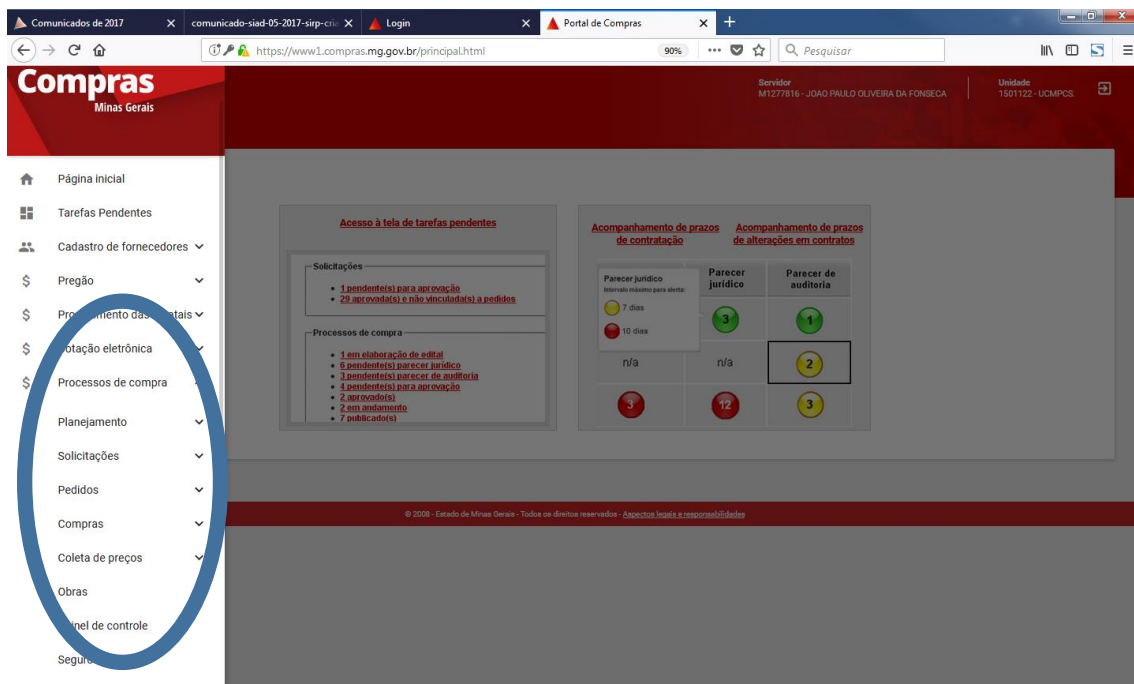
Comunicados de 2017 ✕ comunicado-siad-05-2017-sirp-cria ✕ Login ✕ Portal de Compras ✕ +

https://www1.compras.mg.gov.br/principal.html 90% ••• Pesquisar

Compras
Minas Gerais

Servidor
M1277816 - JOAO PAULO OLIVEIRA DA FONSECA

Unidade
1501122 - UCMPCS.

Página inicial
Tarefas Pendentes
Cadastro de fornecedores
Pregão
Pro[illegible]mento das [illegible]tais
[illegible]otação eletrônica
Processos de compra
Planejamento
Solicitações
Pedidos
Compras
Coleta de preços
Obras
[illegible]inel de controle
Segur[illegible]

Acesso à tela de tarefas pendentes

Solicitações
• 1 pendente(s) para aprovação
• 29 aprovada(s) e não vinculada(s) a pedidos

Processos de compra
• 1 em elaboração de edital
• 6 pendente(s) parecer jurídico
• 3 pendente(s) parecer de auditoria
• 4 pendente(s) para aprovação
• 2 aprovado(s)
• 2 em andamento
• 7 publicado(s)

Acompanhamento de prazos de contratação

Acompanhamento de prazos de alterações em contratos

Parecer jurídico
Intervalo máximo para alerta:
7 dias
10 dias

| | Parecer jurídico | Parecer de auditoria |
|---|---|---|
| | 3 | 1 |
| n/a | n/a | 2 |
| 3 | 12 | 3 |

© 2008 - Estado de Minas Gerais - Todos os direitos reservados - Aspectos legais e responsabilidades